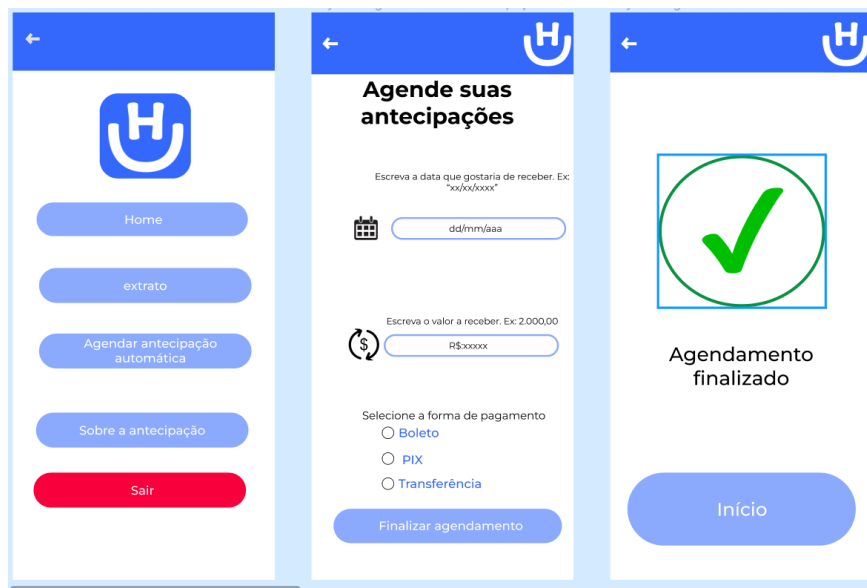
←

H

Home

extrato

Agendar antecipação automática

Sobre a antecipação

Sair

←

H

Agende suas antecipações

Escreva a data que gostaria de receber. Ex: "xx/xx/xxxx"

dd/mm/aaa

Escreva o valor a receber. Ex: 2.000,00

$

R$:xxxxx

Selecione a forma de pagamento

Boleto

PIX

Transferência

Finalizar agendamento

←

H

Agendamento finalizado

Início